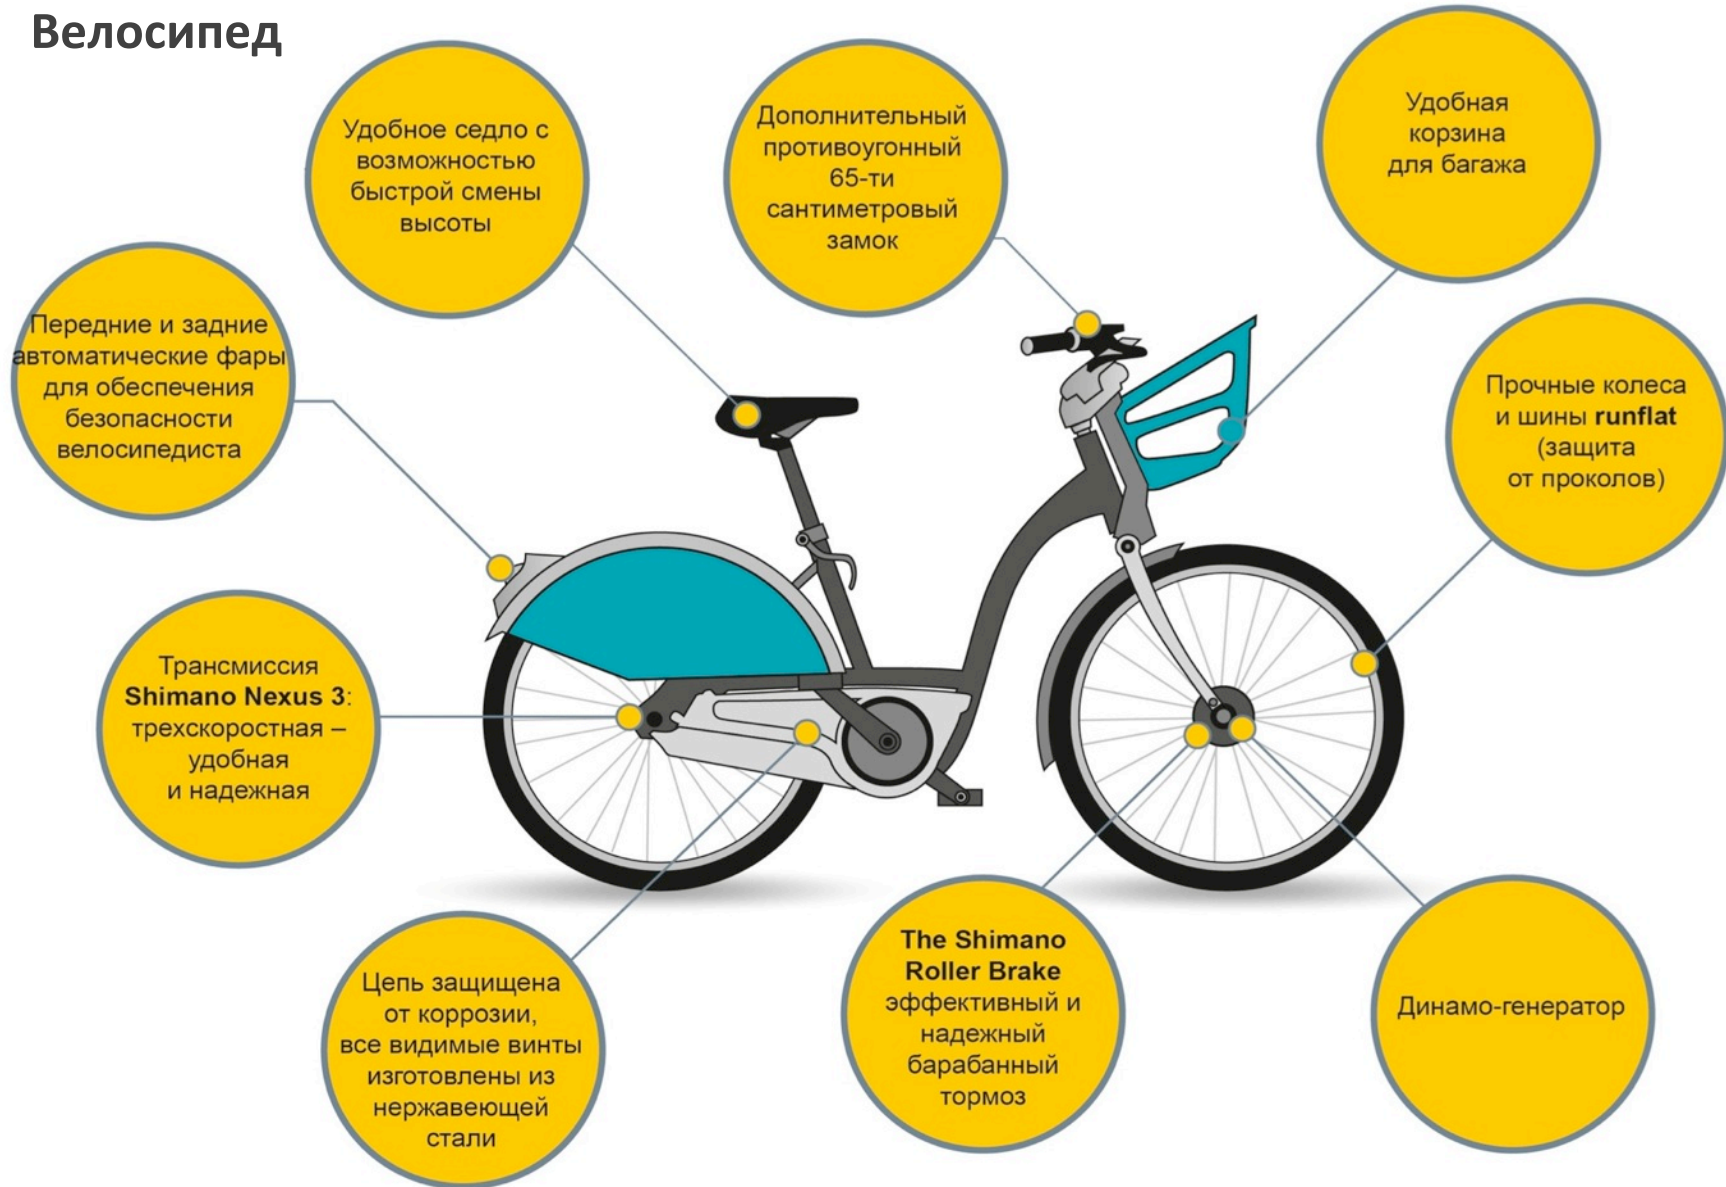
Велосипед

Удобное седло с возможностью быстрой смены высоты

Дополнительный противоугонный 65-ти сантиметровый замок

Удобная корзина для багажа

Передние и задние автоматические фары для обеспечения безопасности велосипедиста

Прочные колеса и шины runflat (защита от проколов)

Трансмиссия Shimano Nexus 3: трехскоростная – удобная и надежная

Цепь защищена от коррозии, все видимые винты изготовлены из нержавеющей стали

The Shimano Roller Brake эффективный и надежный барабанный тормоз

Динамо-генератор